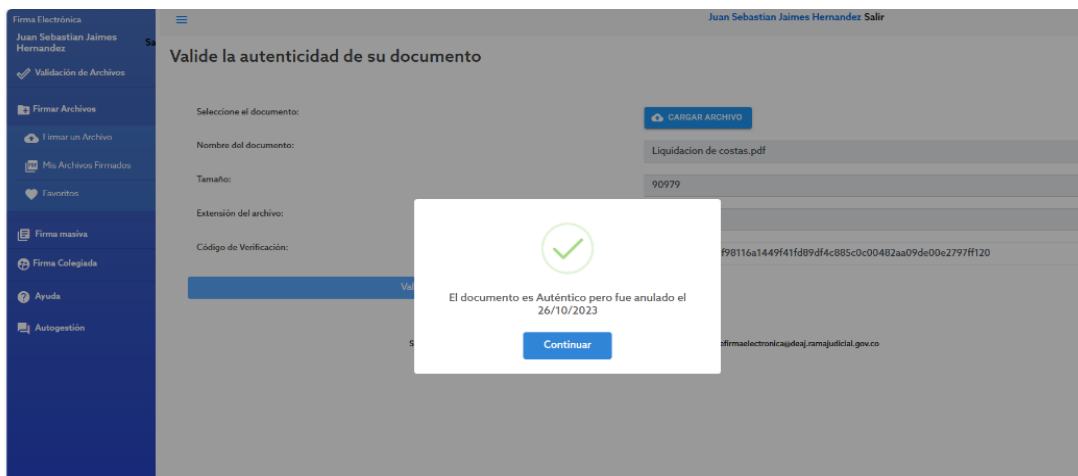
Firma Electrónica

Juan Sebastian Jaimes Hernandez

Validación de Archivos

Firmar Archivos

Firmar un Archivo

Mis Archivos Firmados

Favoritos

Firma masiva

Firma Colegiada

Ayuda

Autogestión

Juan Sebastian Jaimes Hernandez Salir

Valide la autenticidad de su documento

Seleccione el documento:

CARGAR ARCHIVO

Nombre del documento:

Liquidacion de costas.pdf

Tamaño:

90979

Extensión del archivo:

Código de Verificación:

f98116a1449f41fd89df4c885c0c00482aa09de00e2797ff120

Val

S

efirmaelectronica@deaj.ramajudicial.gov.co

El documento es Auténtico pero fue anulado el 26/10/2023

Continuar